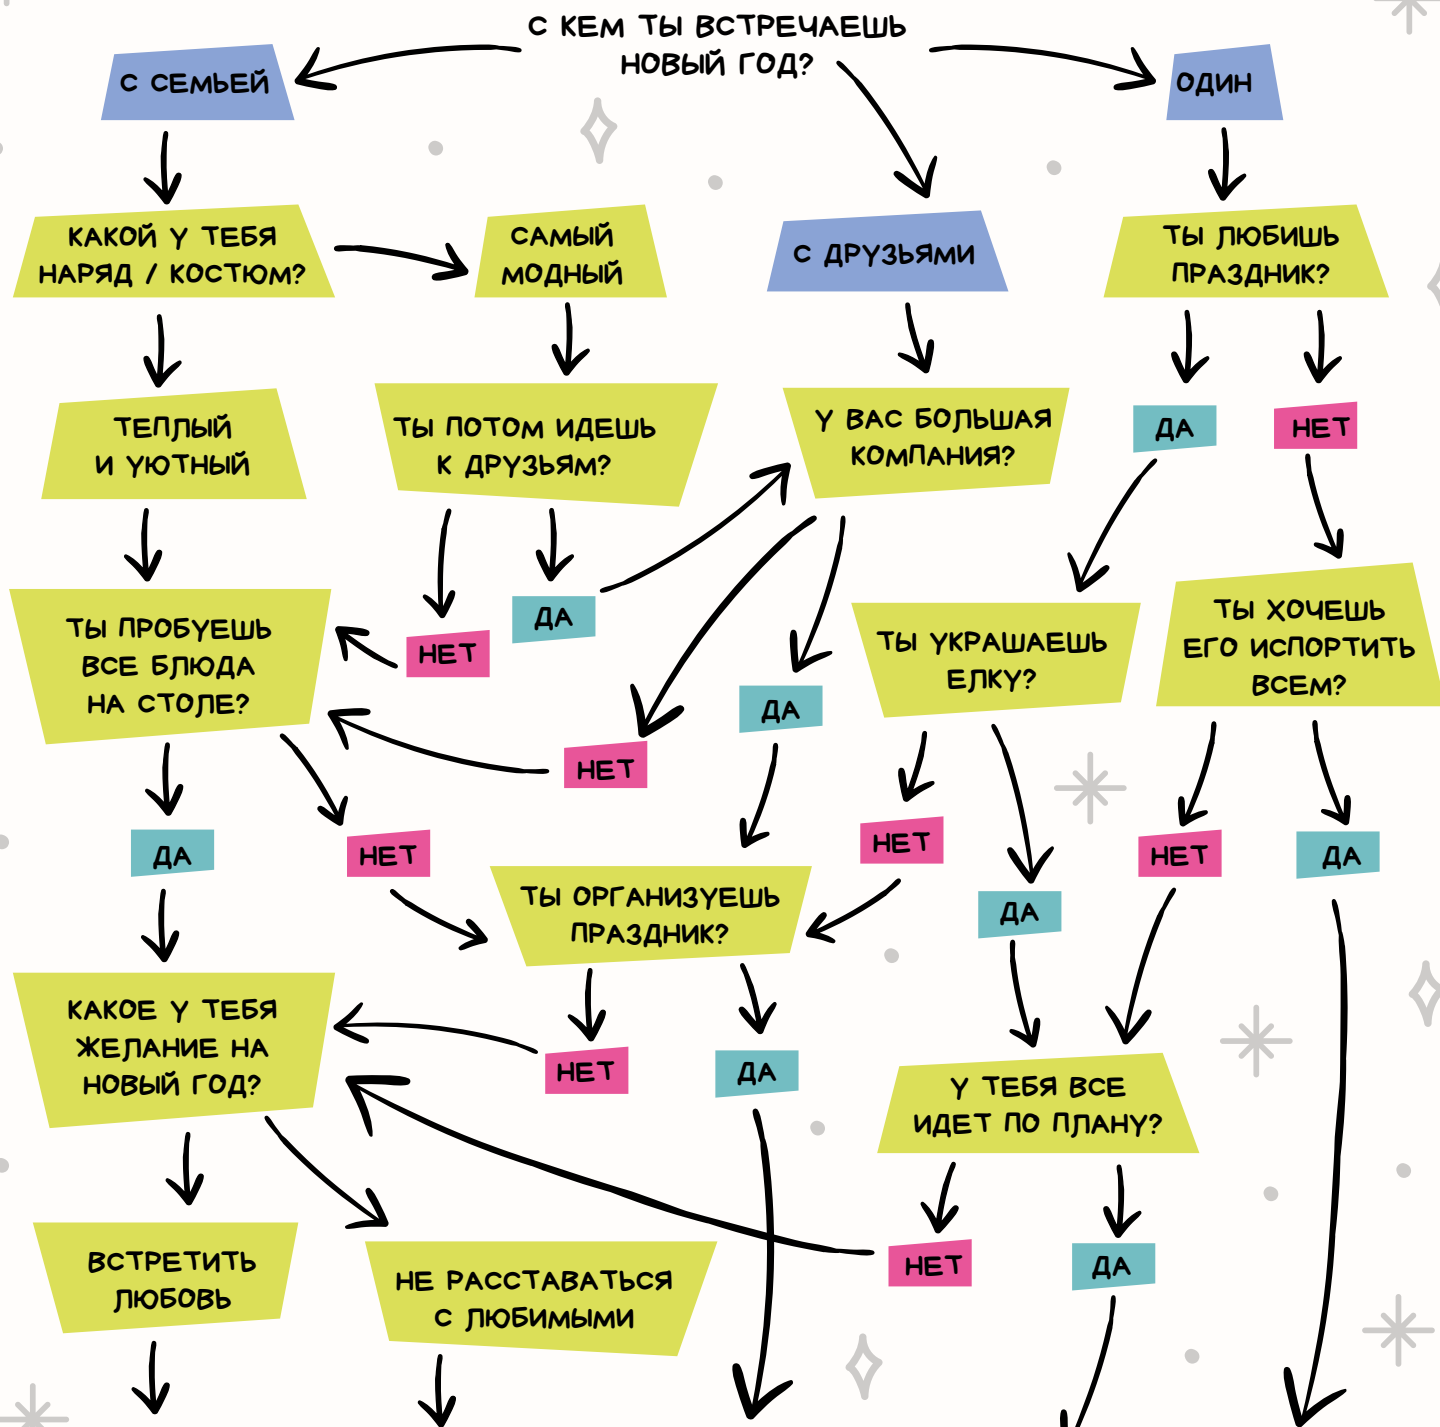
С КЕМ ТЫ ВСТРЕЧАЕШЬ НОВЫЙ ГОД?

С СЕМЬЕЙ

ОДИН

КАКОЙ У ТЕБЯ НАРЯД / КОСТЮМ?

САМЫЙ МОДНЫЙ

С ДРУЗЬЯМИ

ТЫ ЛЮБИШЬ ПРАЗДНИК?

ТЕПЛЫЙ И УЮТНЫЙ

ТЫ ПОТОМ ИДЕШЬ К ДРУЗЬЯМ?

У ВАС БОЛЬШАЯ КОМПАНИЯ?

ДА

НЕТ

ДА

ТЫ ХОЧЕШЬ ЕГО ИСПОРТИТЬ ВСЕМ?

ТЫ ПРОБУЕШЬ ВСЕ БЛЮДА НА СТОЛЕ?

НЕТ

ТЫ УКРАШАЕШЬ ЕЛКУ?

ДА

НЕТ

ДА

НЕТ

НЕТ

ДА

НЕТ

ДА

ТЫ ОРГАНИЗУЕШЬ ПРАЗДНИК?

КАКОЕ У ТЕБЯ ЖЕЛАНИЕ НА НОВЫЙ ГОД?

НЕТ

ДА

У ТЕБЯ ВСЕ ИДЕТ ПО ПЛАНУ?

НЕТ

ДА

ВСТРЕТИТЬ ЛЮБОВЬ

НЕ РАССТАВАТЬСЯ С ЛЮБИМЫМИ